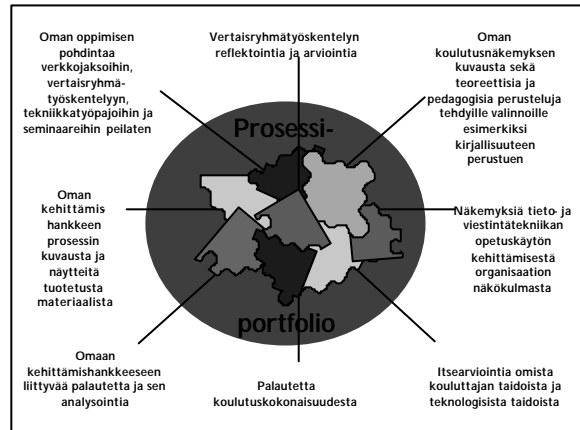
Oman oppimisen pohdintaa verkkojaksoihin, vertaisryhmätyöskentelyn, tekniikkatyöpajoihin ja seminaareihin peilaten

Vertaisryhmätyöskentelyn reflektointia ja arviointia

Oman koulutusnäkemyksen kuvausta sekä teoreettisia ja pedagogisia perusteluja tehdyille valinnoille esimerkiksi kirjallisuuteen perustuen

Prosessi-

Oman kehittämis hankkeen prosessin kuvausta ja näytteitä tuotetusta materiaalista

Näkemyksiä tieto- ja viestintätekniikan opetuskäytön kehittämisestä organisaation näkökulmasta

portfolio

Omaan kehittämishankkeeseen liittyvää palautetta ja sen analysointia

Palautetta koulutuskokonaisuudesta

Itsearviointia omista kouluttajan taidoista ja teknologisista taidoista